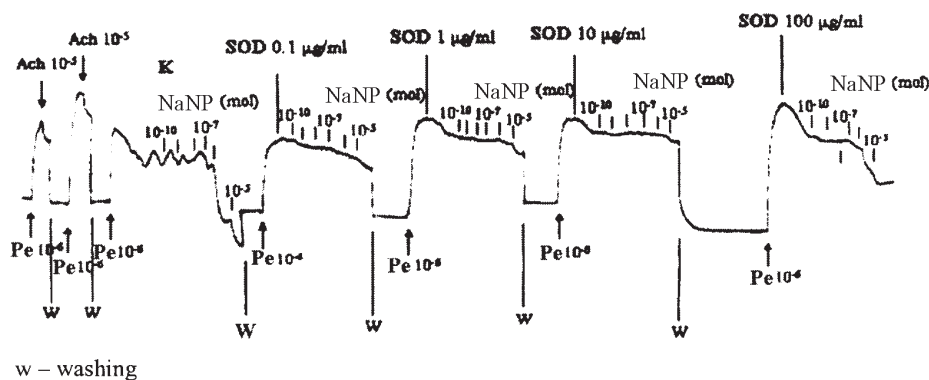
Ach $10^{-5}$

Ach $10^{-5}$

K

NaNP (mol)

$10^{-10}$ $10^{-7}$

$10^{-5}$

SOD 0.1 μg/ml

NaNP (mol)

$10^{-10}$ $10^{-7}$ $10^{-5}$

SOD 1 μg/ml

NaNP (mol)

$10^{-10}$ $10^{-7}$ $10^{-5}$

SOD 10 μg/ml

NaNP (mol)

$10^{-10}$ $10^{-7}$ $10^{-5}$

SOD 100 μg/ml

NaNP (mol)

$10^{-10}$ $10^{-7}$ $10^{-5}$

Pe $10^{-6}$

Pe $10^{-6}$

Pe $10^{-6}$

Pe $10^{-6}$

Pe $10^{-6}$

Pe $10^{-6}$

Pe $10^{-6}$

W W W W W W

w – washing